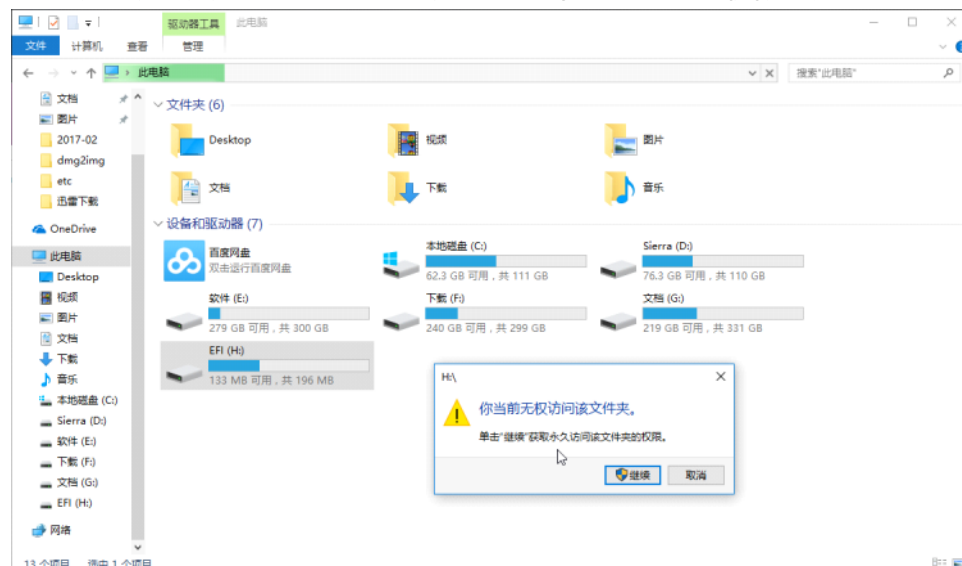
驱动器工具 此电脑

文件 计算机 查看 管理

此电脑

搜索"此电脑"

文档
图片
2017-02
dmg2img
etc
迅雷下载
OneDrive
此电脑
Desktop
视频
图片
文档
下载
音乐
本地磁盘 (C:)
Sierra (D:)
软件 (E:)
下载 (F:)
文档 (G:)
EFI (H:)
网络

文件夹 (6)

Desktop
视频
图片
文档
下载
音乐

设备和驱动器 (7)

百度网盘
双击运行百度网盘

本地磁盘 (C:)
62.3 GB 可用，共 111 GB

Sierra (D:)
76.3 GB 可用，共 110 GB

软件 (E:)
279 GB 可用，共 300 GB

下载 (F:)
240 GB 可用，共 299 GB

文档 (G:)
219 GB 可用，共 331 GB

EFI (H:)
133 MB 可用，共 196 MB

H:\

你当前无权访问该文件夹。

单击"继续"获取永久访问该文件夹的权限。

继续 取消

13 个项目 选中 1 个项目